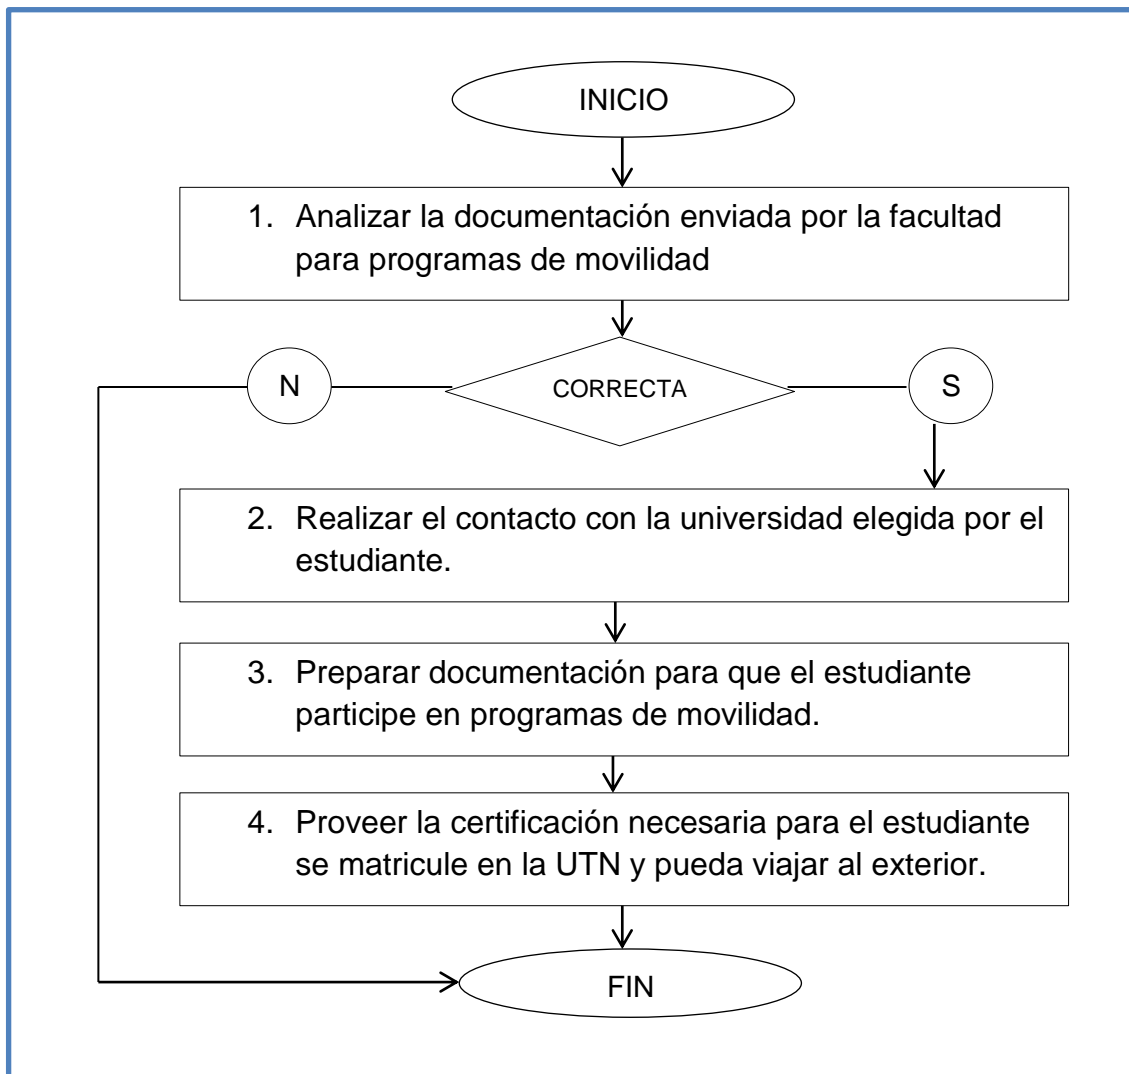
INICIO

1. Analizar la documentación enviada por la facultad para programas de movilidad

N

CORRECTA

S

2. Realizar el contacto con la universidad elegida por el estudiante.

3. Preparar documentación para que el estudiante participe en programas de movilidad.

4. Proveer la certificación necesaria para el estudiante se matricule en la UTN y pueda viajar al exterior.

FIN